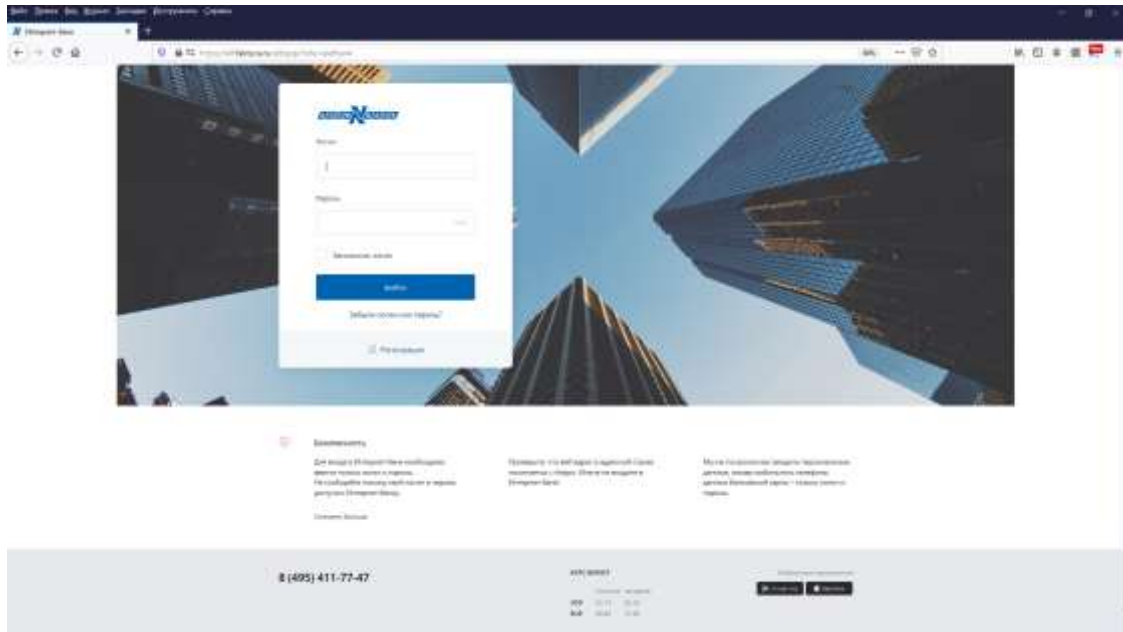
Файл Правка Вид Журнал Закладки Инструменты Справка

Интернет-банк

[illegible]

Логин

Пароль

Запомнить логин

Войти

Забыли логин или пароль?

Регистрация

Безопасность

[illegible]

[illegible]

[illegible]

Узнать больше

8 (495) 411-77-47

КУРС ВАЛЮТ

USD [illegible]

EUR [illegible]

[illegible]